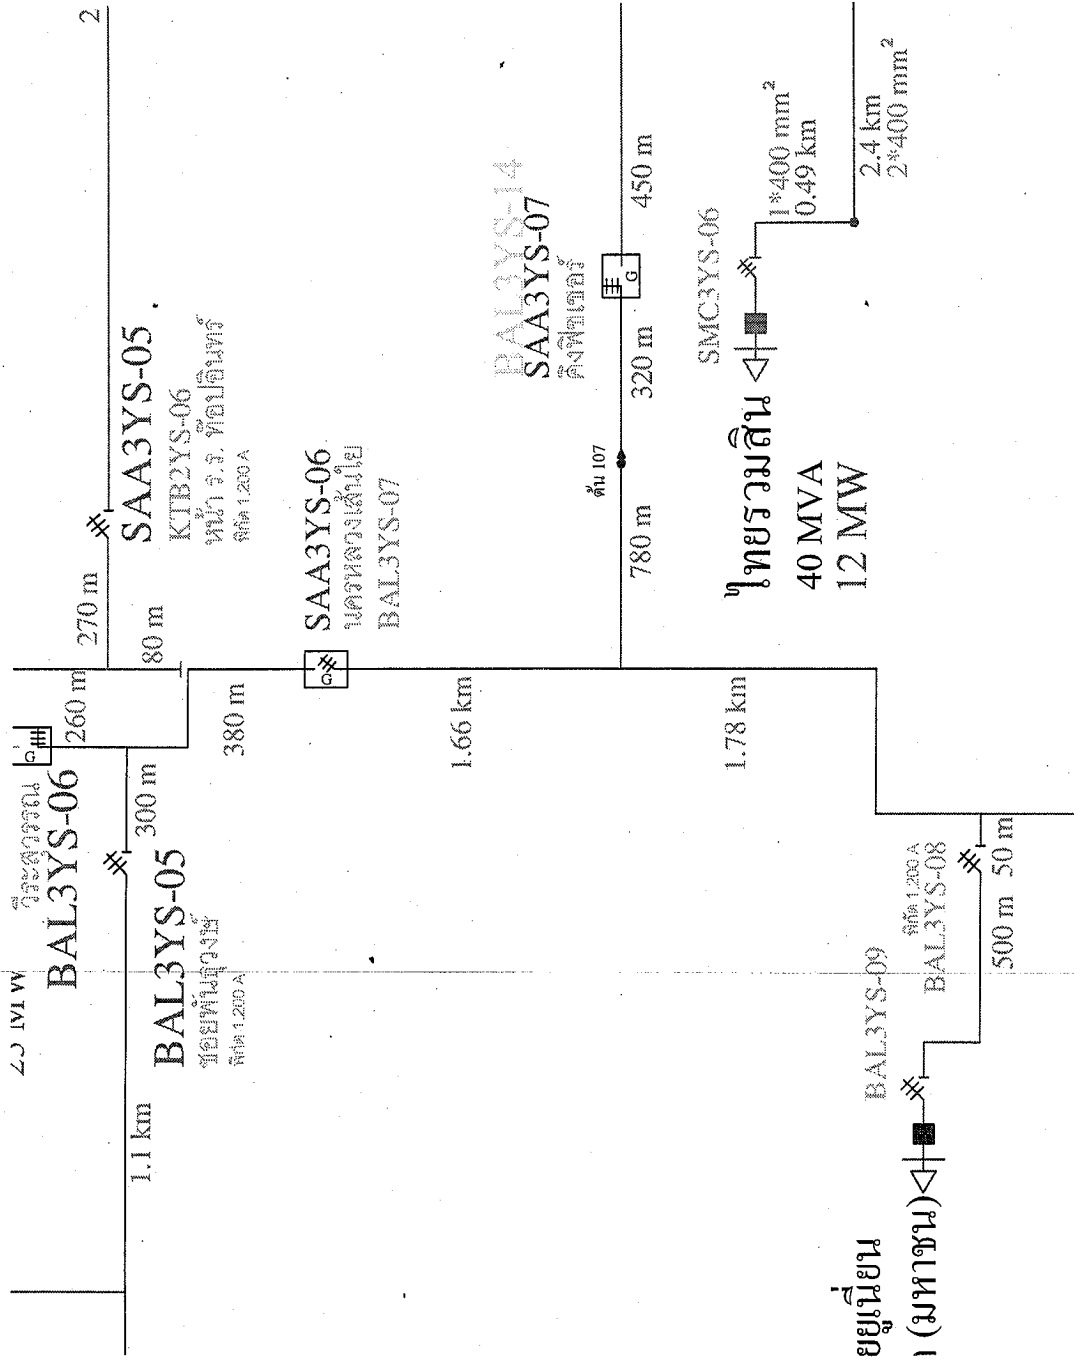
2

BAL3YS-14
SAA3YS-07
ติดฟิลเตอร์

450 m

320 m

SMC3YS-06

1*400 mm$^2$
0.49 km

2.4 km
2*400 mm$^2$

SAA3YS-05
KTB2YS-06
หน้า ร.ร. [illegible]
พิกัด 1,200 A

ต้น 107

780 m

ไทยรวมสิน
40 MVA
12 MW

270 m

80 m

SAA3YS-06
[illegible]
BAL3YS-07

260 m

380 m

1.66 km

1.78 km

BAL3YS-06

300 m

BAL3YS-05
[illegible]
พิกัด 1,200 A

พิกัด 1,200 A
BAL3YS-08

BAL3YS-09

500 m 50 m

25 MW

1.1 km

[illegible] (มหาชน)